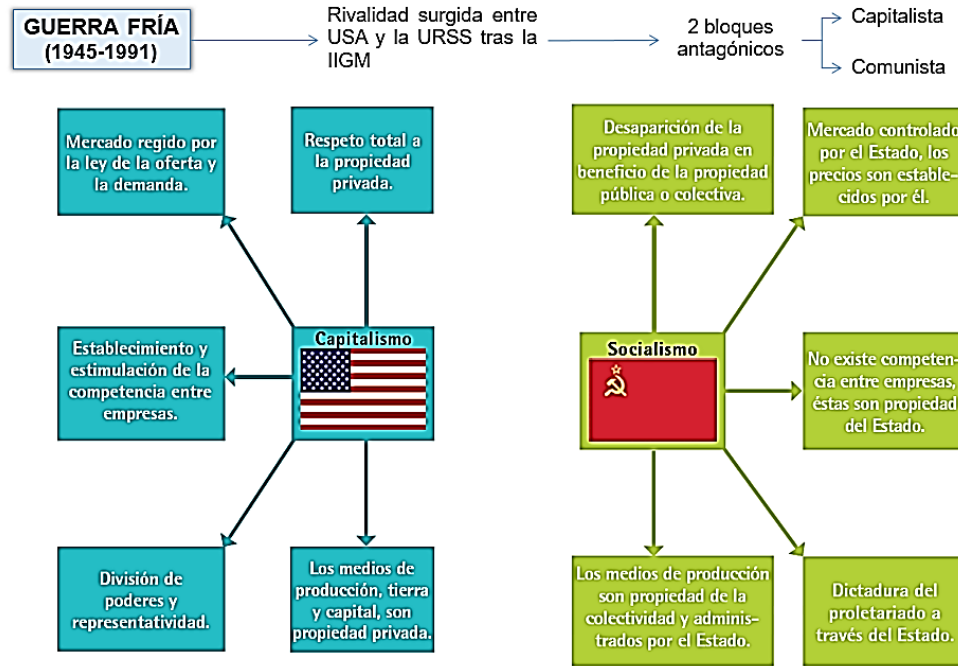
GUERRA FRÍA
(1945-1991)

Rivalidad surgida entre USA y la URSS tras la IIGM

2 bloques antagónicos

Capitalista

Comunista

Mercado regido por la ley de la oferta y la demanda.

Respeto total a la propiedad privada.

Capitalismo

Establecimiento y estimulación de la competencia entre empresas.

División de poderes y representatividad.

Los medios de producción, tierra y capital, son propiedad privada.

Desaparición de la propiedad privada en beneficio de la propiedad pública o colectiva.

Mercado controlado por el Estado, los precios son establecidos por él.

Socialismo

No existe competencia entre empresas, éstas son propiedad del Estado.

Los medios de producción son propiedad de la colectividad y administrados por el Estado.

Dictadura del proletariado a través del Estado.